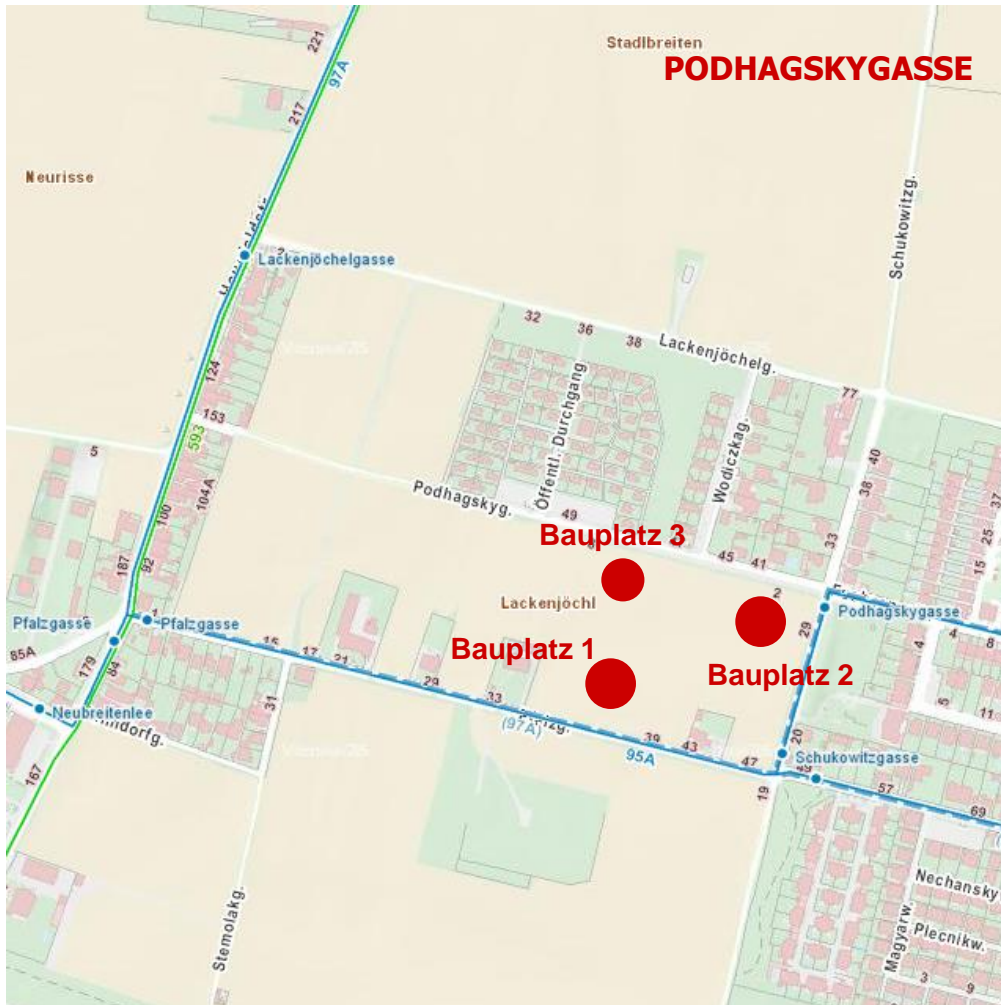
PODHAGSKYGASSE

Stadlbreiten

Neurisse

221

97A

217

Lackenjöchelgasse

Schukowitzg.

32 36 38 Lackenjöchelg.

77

124

153

593

5

Öffentl. Durchgang

Wodiczkag.

40

38

Podhagskyg.

49

104A

100

93

187

Bauplatz 3

45 41

33

2

Lackenjöchl

Podhagskygasse

Pfalzgasse

Pfalzgasse

85A

15 17 21

179

84

Bauplatz 1

29

Bauplatz 2

29

Neubreitenlee

31

29 33

(97A)

39 43

47

20

Schukowitzgasse

95A

19

57

69

167

Nechansky

Magyarw.

Plecnikw.

Sternolakg.

25

15

4 8

4

5

11

3 9